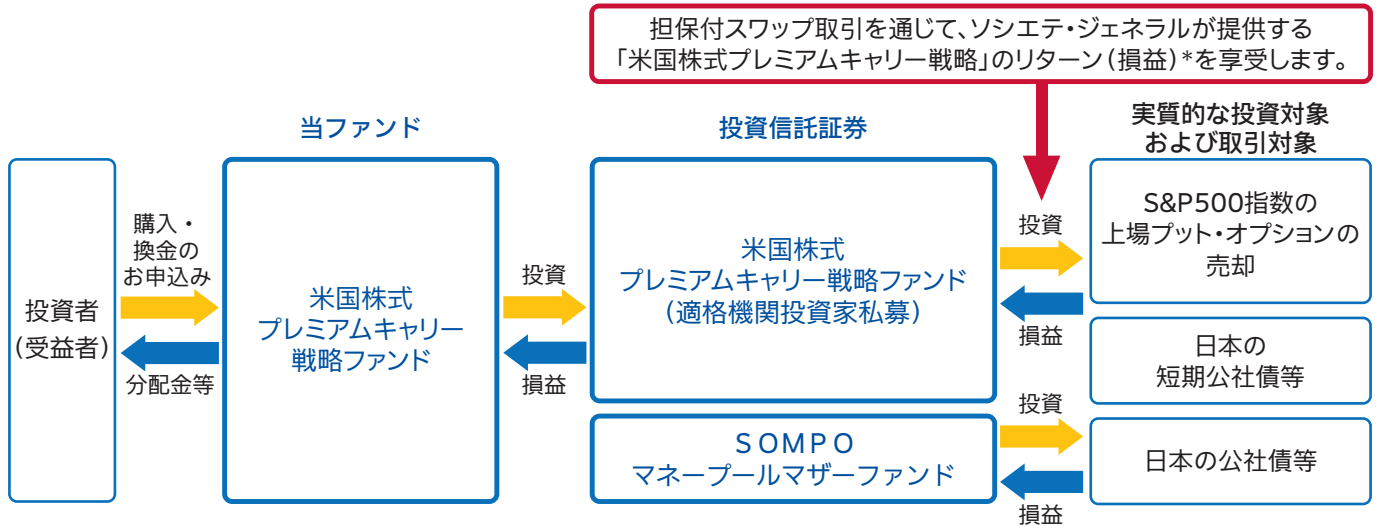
担保付スワップ取引を通じて、ソシエテ・ジェネラルが提供する「米国株式プレミアムキャリー戦略」のリターン（損益）*を享受します。

当ファンド

投資信託証券

実質的な投資対象および取引対象

投資者（受益者）

購入・換金のお申込み

分配金等

米国株式プレミアムキャリー戦略ファンド

投資

損益

米国株式プレミアムキャリー戦略ファンド（適格機関投資家私募）

SOMPO マネープールマザーファンド

投資

損益

S&P500指数の上場プット・オプションの売却

日本の短期公社債等

投資

損益

日本の公社債等